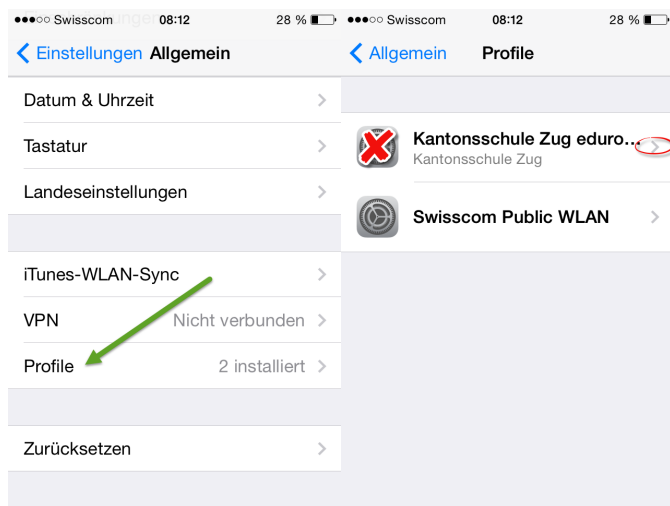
●●●○○ Swisscom 08:12 28 %

Einstellungen Allgemein

Datum & Uhrzeit

Tastatur

Landeseinstellungen

iTunes-WLAN-Sync

VPN Nicht verbunden

Profile 2 installiert

Zurücksetzen

●●●○○ Swisscom 08:12 28 %

Allgemein Profile

Kantonsschule Zug eduro...
Kantonsschule Zug

Swisscom Public WLAN